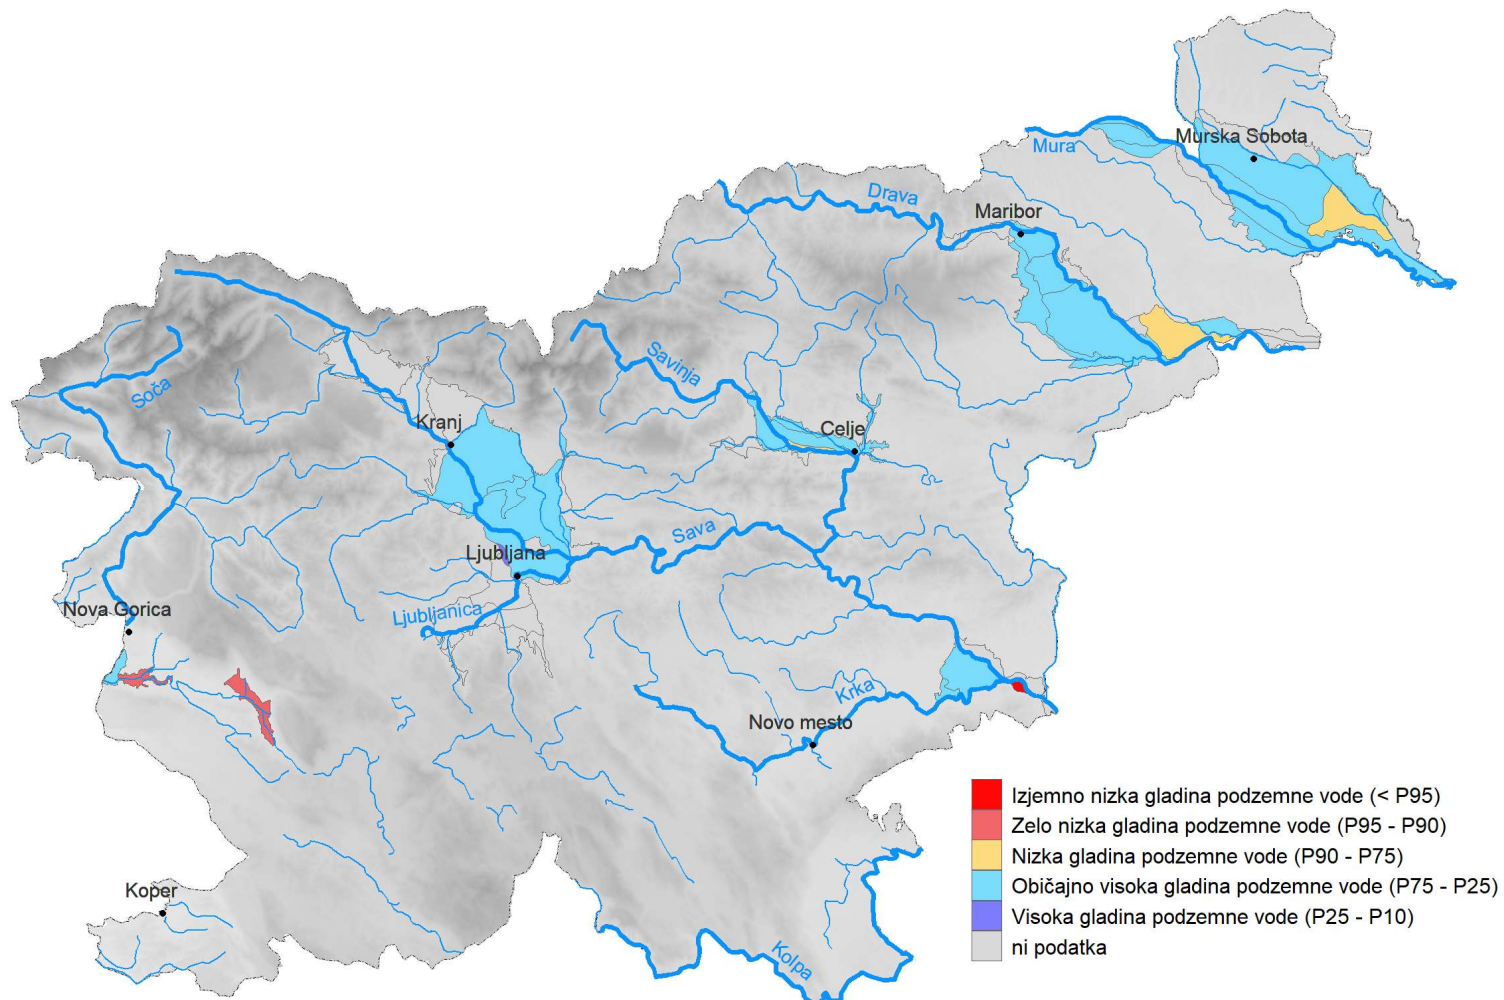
Murska Sobota
Mura
Drava
Maribor
Savinja
Soča
Kranj
Celje
Sava
Ljubljana
Ljubljanica
Nova Gorica
Krka
Novo mesto
Koper
Kolpa

Izjemno nizka gladina podzemne vode (< P95)
Zelo nizka gladina podzemne vode (P95 - P90)
Nizka gladina podzemne vode (P90 - P75)
Običajno visoka gladina podzemne vode (P75 - P25)
Visoka gladina podzemne vode (P25 - P10)
ni podatka